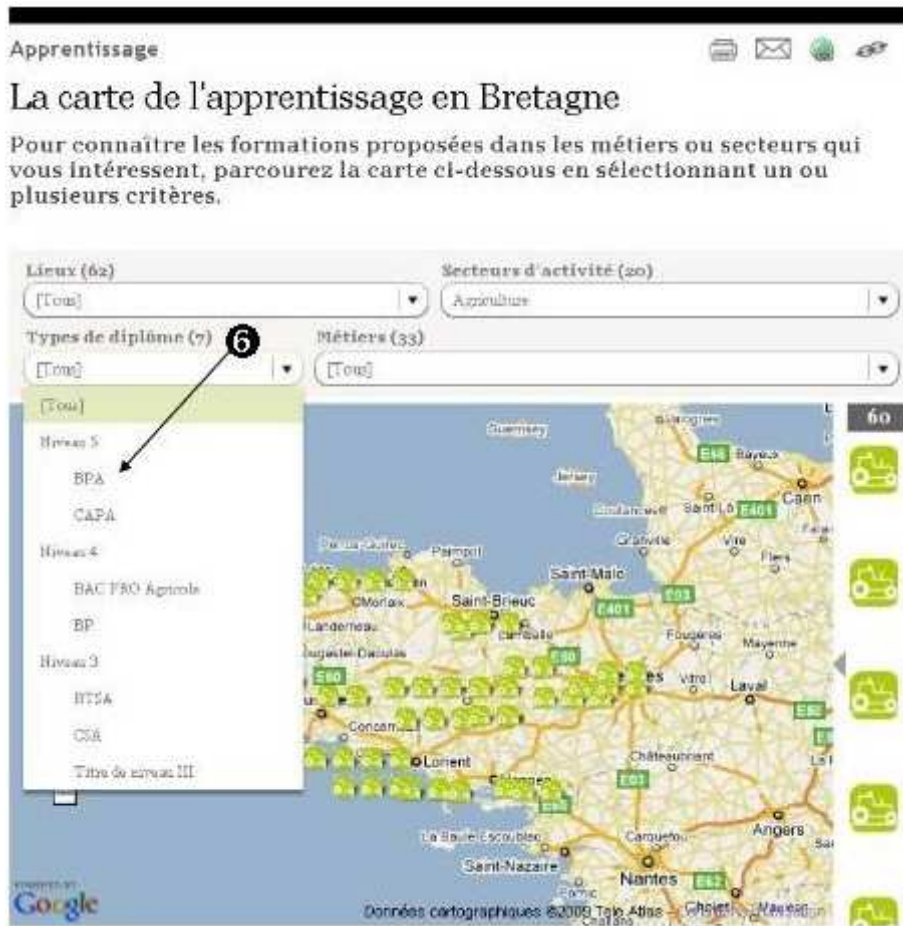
Apprentissage

La carte de l'apprentissage en Bretagne

Pour connaître les formations proposées dans les métiers ou secteurs qui vous intéressent, parcourez la carte ci-dessous en sélectionnant un ou plusieurs critères.

Lieux (62)
[Tous]
Secteurs d'activité (20)
Agriculture
Types de diplôme (7)
[Tous]
6
Métiers (33)
[Tous]

[Tous]
Niveau 5
BPA
CAPA
Niveau 4
BAC PRO Agricole
BP
Niveau 3
BTSA
CSA
Titre de niveau III

60

Guernsey
Jersey
Bayeux
Caen
Saint-Lô
Coutances
Granville
Vire
Flers
Perros-Guirec
Paimpol
Saint-Malo
Morlaix
Saint-Brieuc
Landerneau
Lamballe
Fougères
Mayenne
Douarnenez
Laval
Vitré
Concarneau
Lorient
Châteaubriant
La Baule-Escoublac
Carquefou
Angers
Saint-Nazaire
Nantes
Cholet
E46
E401
E03
E50
E60
E62

Google
Données cartographiques ©2009 Tele Atlas